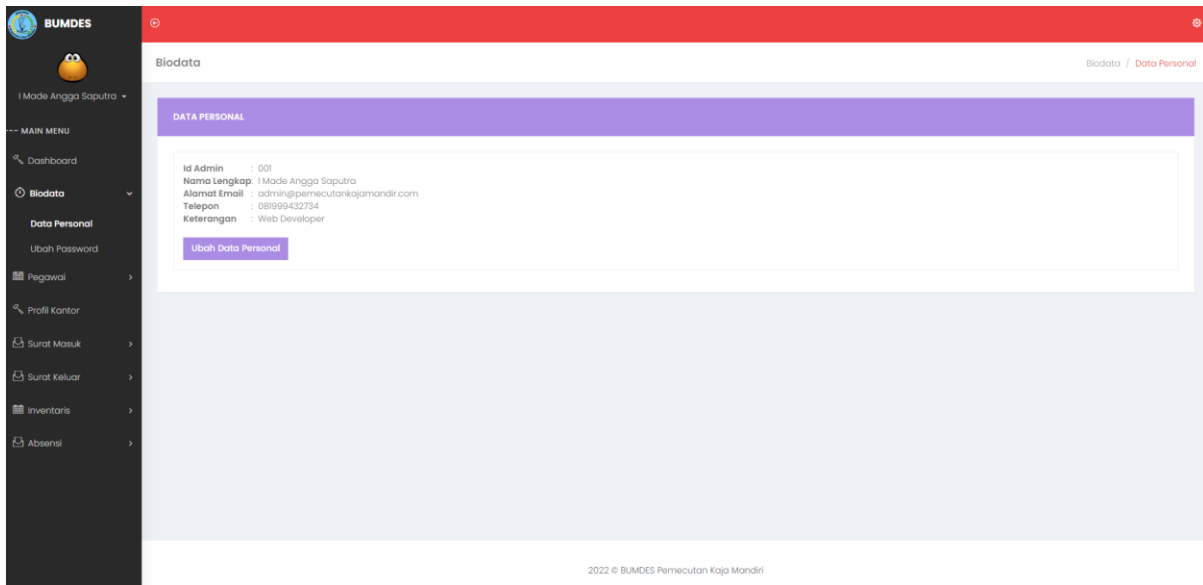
BUMDES

I Made Angga Saputra

--- MAIN MENU

Dashboard

Biodata

Data Personal

Ubah Password

Pegawai

Profil Kantor

Surat Masuk

Surat Keluar

Inventaris

Absensi

Biodata

Biodata / Data Personal

DATA PERSONAL

Id Admin : 001
Nama Lengkap : I Made Angga Saputra
Alamat Email : admin@pemecutankajamandir.com
Telepon : 081999432734
Keterangan : Web Developer

Ubah Data Personal

2022 © BUMDES Pemecutan Kaja Mandiri